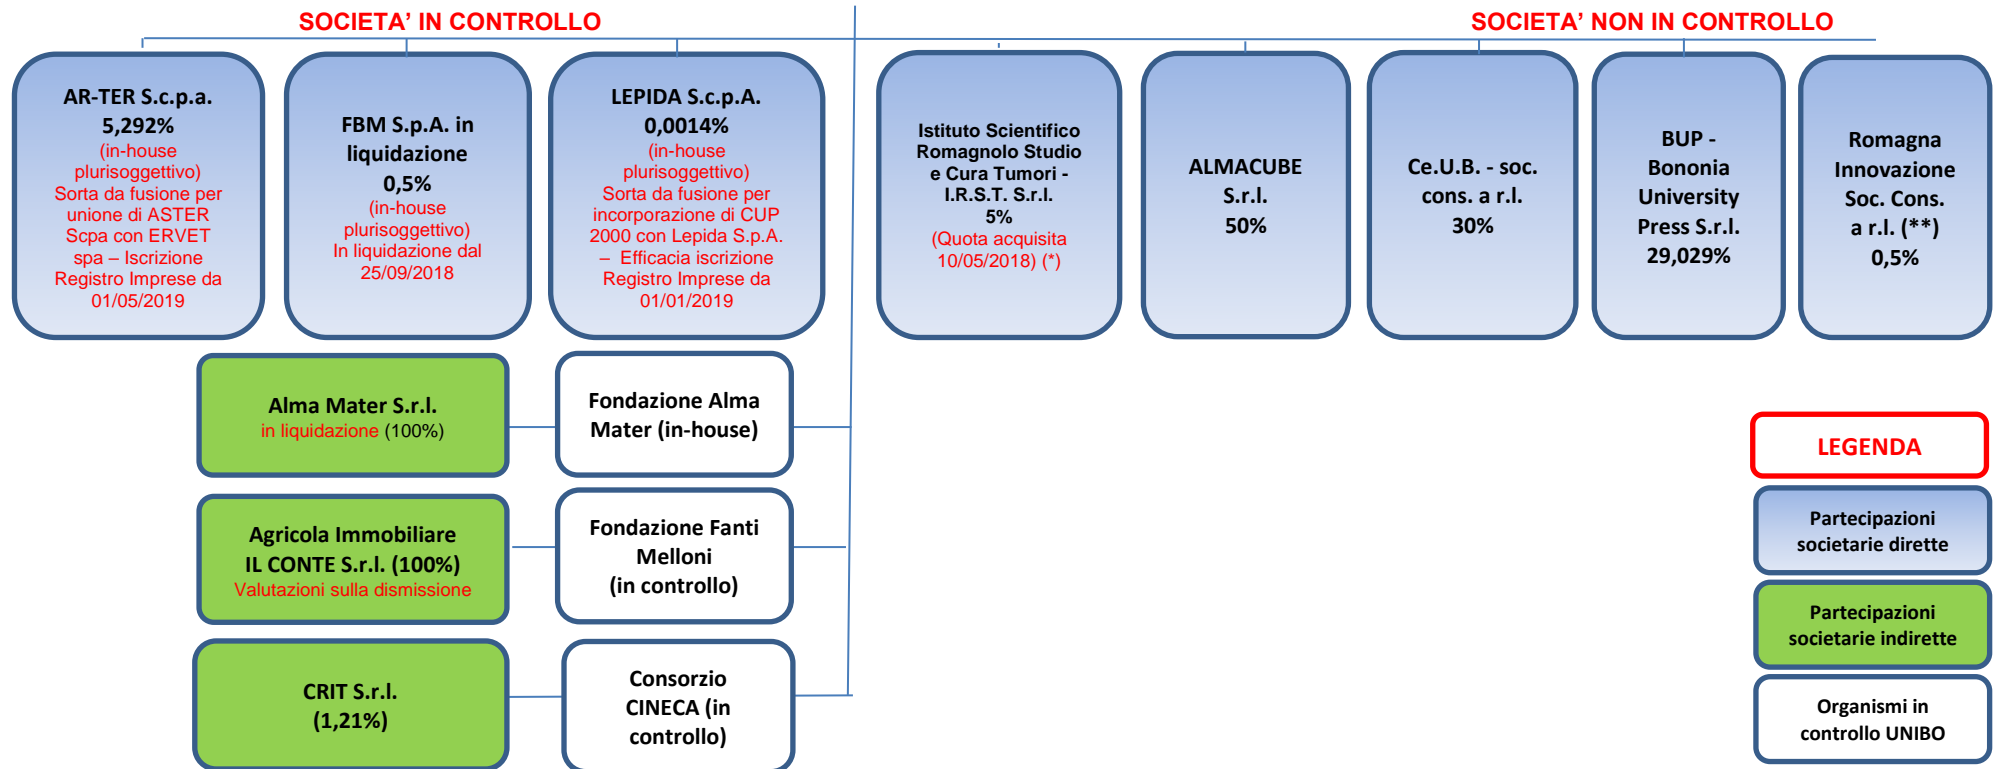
SOCIETA' IN CONTROLLO

SOCIETA' NON IN CONTROLLO

AR-TER S.c.p.a.
5,292%
(in-house plurisoggettivo)
Sorta da fusione per unione di ASTER Scpa con ERVET spa – Iscrizione Registro Imprese da 01/05/2019

FBM S.p.A. in liquidazione
0,5%
(in-house plurisoggettivo)
In liquidazione dal 25/09/2018

LEPIDA S.c.p.A.
0,0014%
(in-house plurisoggettivo)
Sorta da fusione per incorporazione di CUP 2000 con Lepida S.p.A. – Efficacia iscrizione Registro Imprese da 01/01/2019

Istituto Scientifico Romagnolo Studio e Cura Tumori - I.R.S.T. S.r.l.
5%
(Quota acquisita 10/05/2018) (*)

ALMACUBE S.r.l.
50%

Ce.U.B. - soc. cons. a r.l.
30%

BUP - Bononia University Press S.r.l.
29,029%

Romagna Innovazione Soc. Cons. a r.l. (**)
0,5%

Alma Mater S.r.l.
in liquidazione (100%)

Fondazione Alma Mater (in-house)

Agricola Immobiliare IL CONTE S.r.l. (100%)
Valutazioni sulla dismissione

Fondazione Fanti Melloni
(in controllo)

CRIT S.r.l.
(1,21%)

Consorzio CINECA (in controllo)

LEGENDA

Partecipazioni societarie dirette

Partecipazioni societarie indirette

Organismi in controllo UNIBO